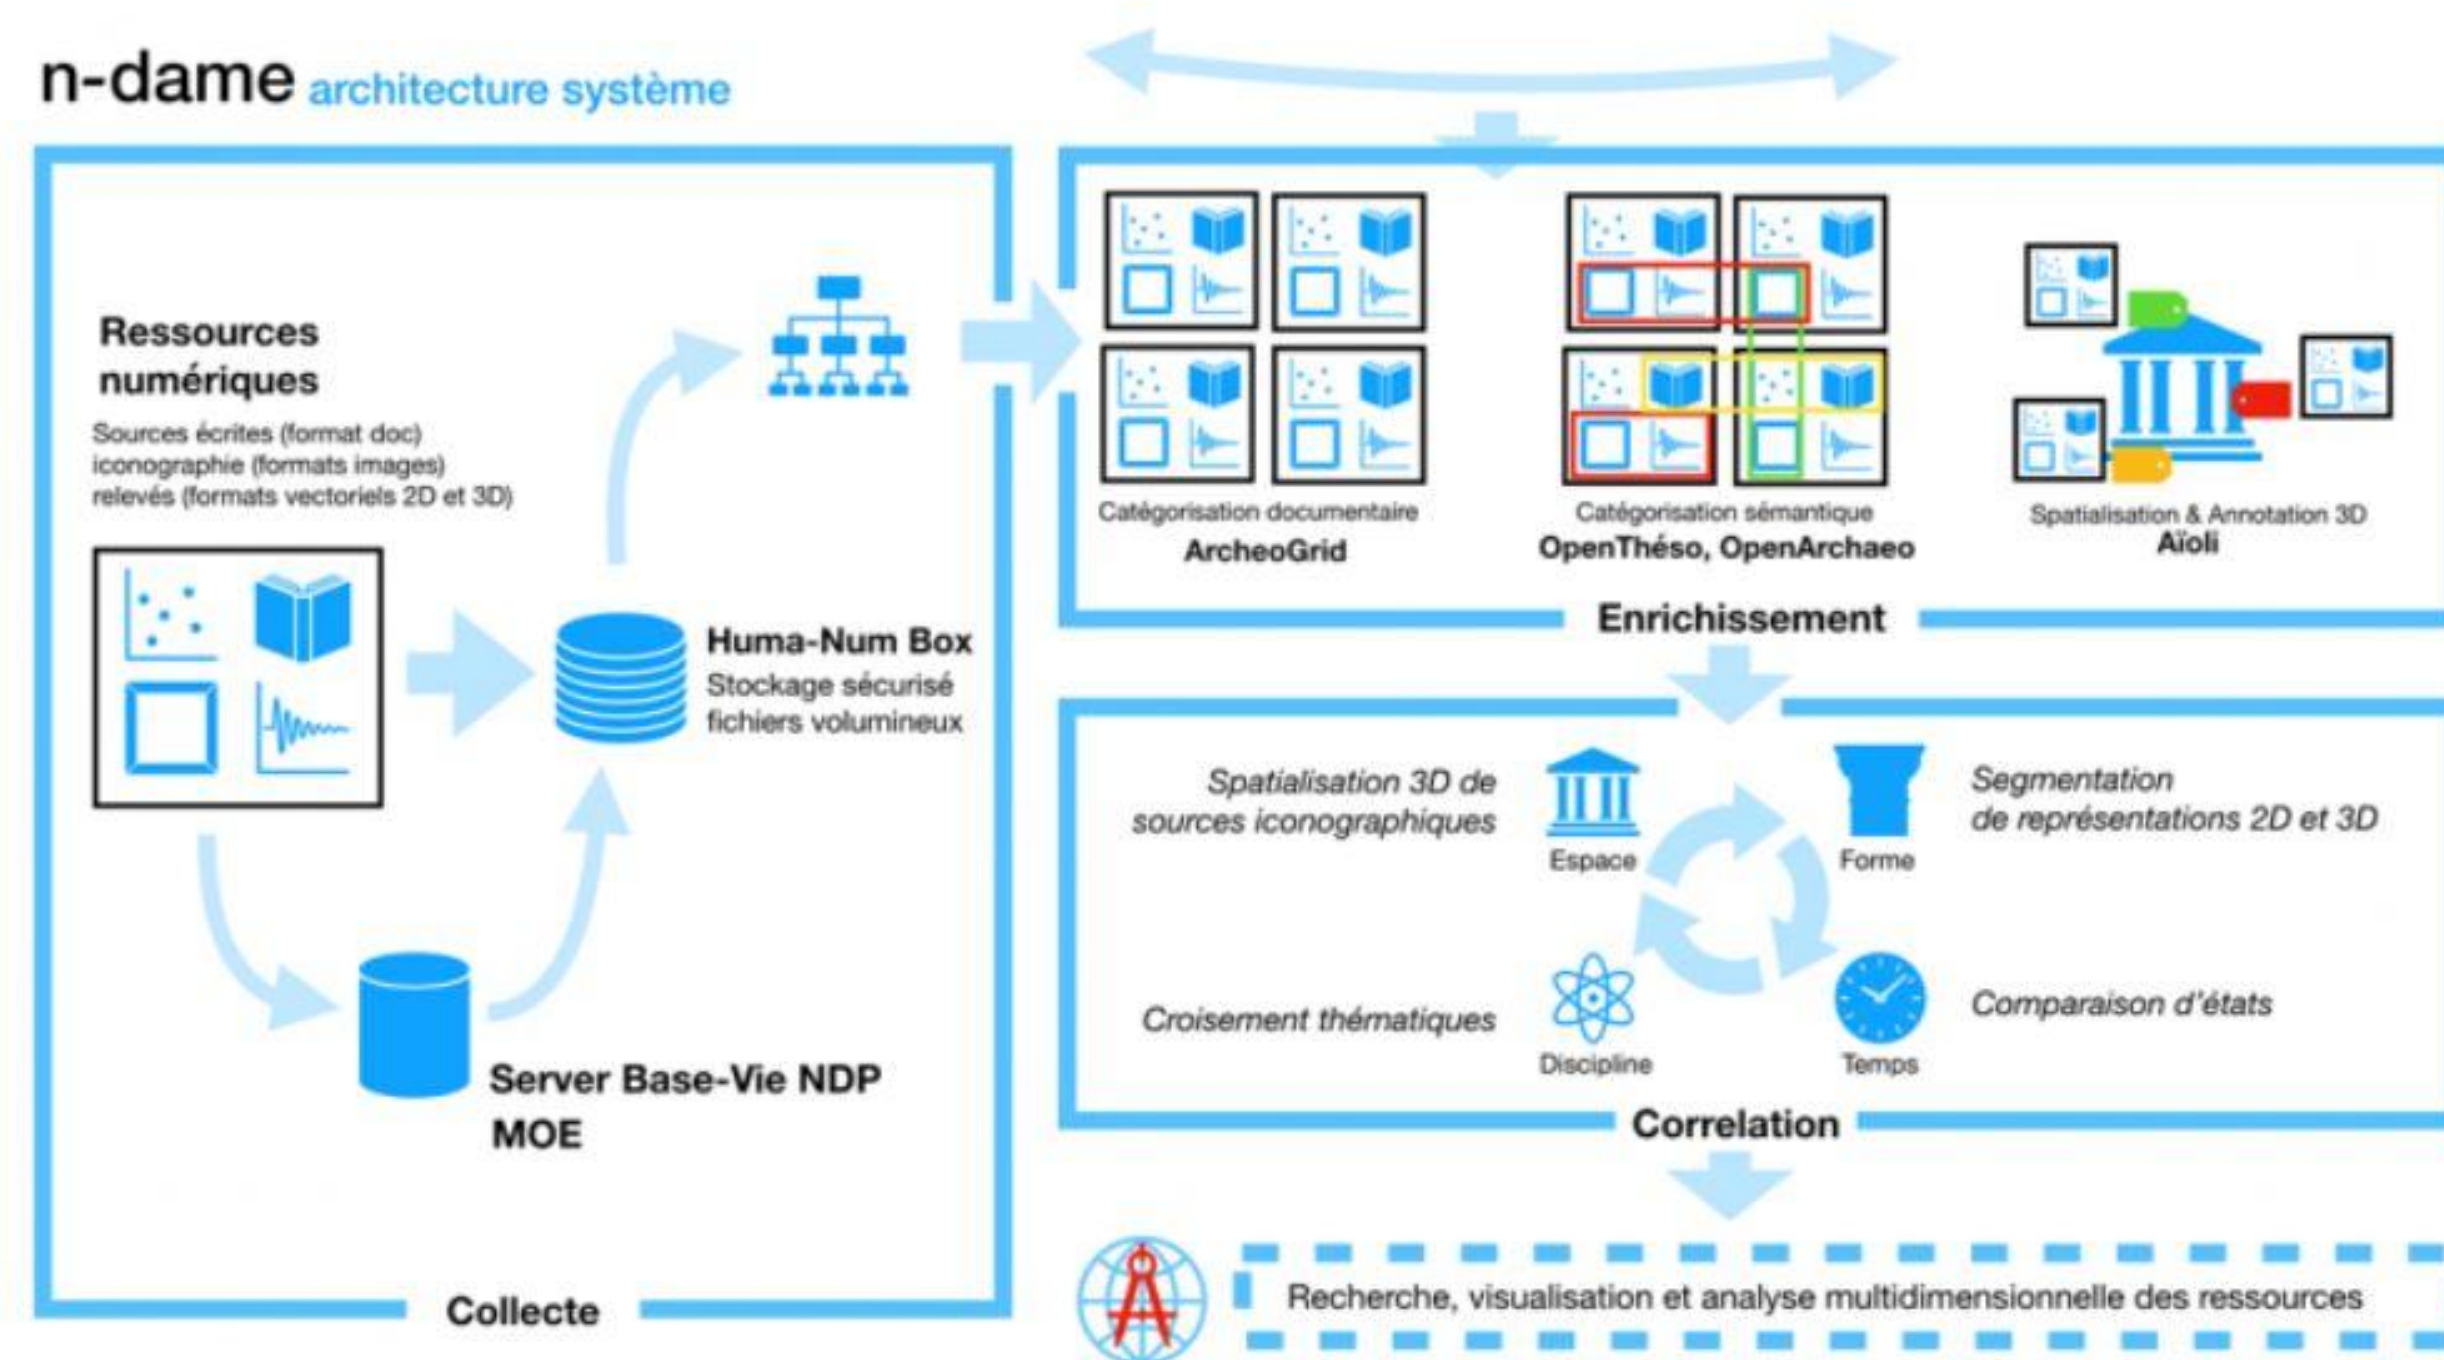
n-dame architecture système

Ressources numériques
Sources écrites (format doc)
iconographie (formats images)
relevés (formats vectoriels 2D et 3D)

Huma-Num Box
Stockage sécurisé
fichiers volumineux

Server Base-Vie NDP
MOE

Collecte

Catégorisation documentaire
ArcheoGrid

Catégorisation sémantique
OpenThéso, OpenArchaeo

Spatialisation & Annotation 3D
Aïoli

Enrichissement

Spatialisation 3D de sources iconographiques

Espace

Forme

Segmentation de représentations 2D et 3D

Croisement thématiques

Discipline

Temps

Comparaison d'états

Correlation

Recherche, visualisation et analyse multidimensionnelle des ressources